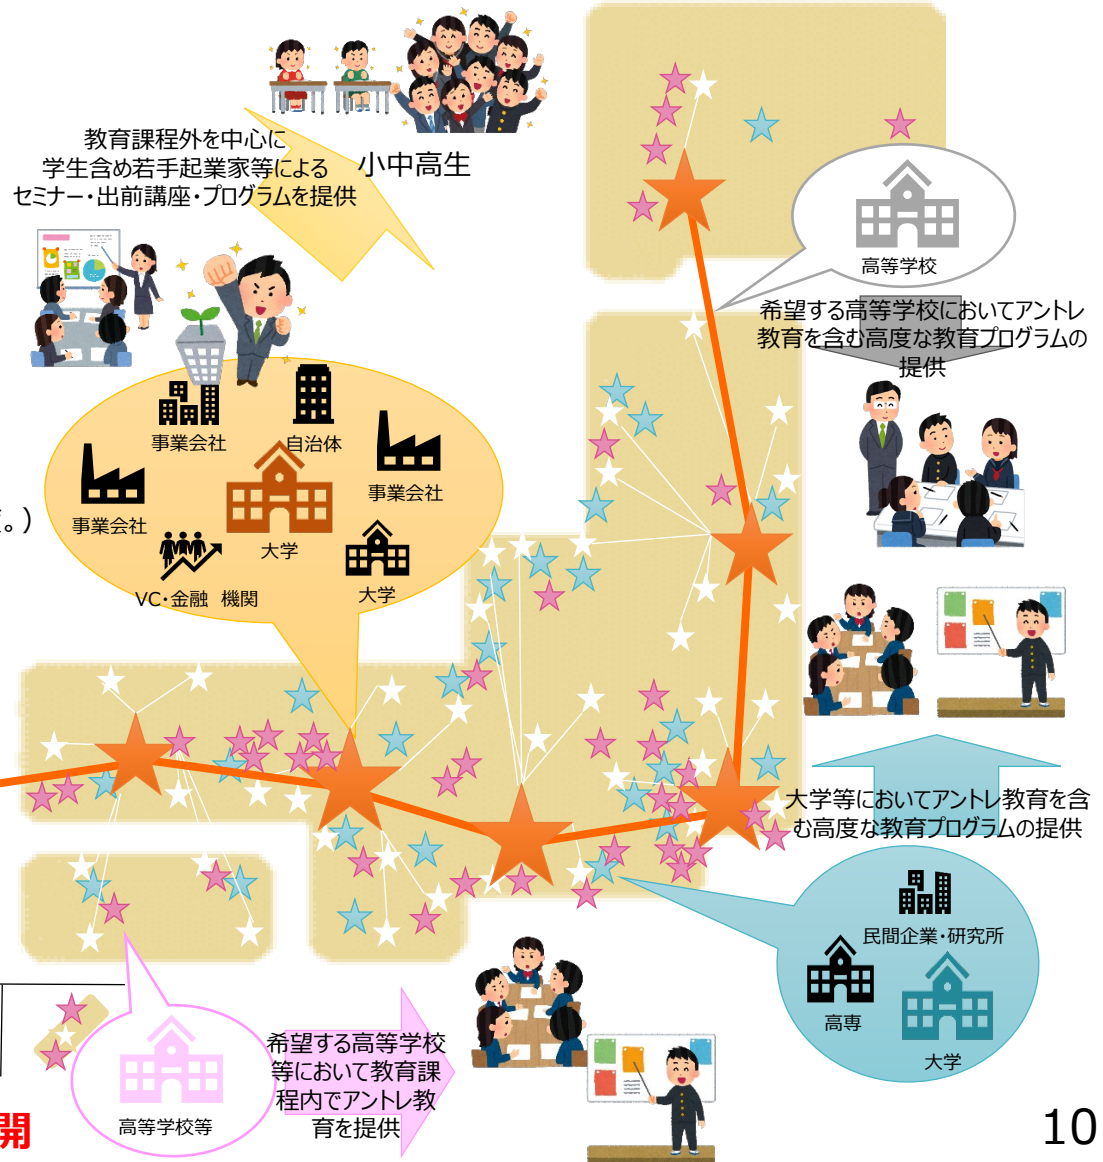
教育課程外を中心に
学生含め若手起業家等による
セミナー・出前講座・プログラムを提供

小中高生

高等学校

希望する高等学校においてアントレ教育を含む高度な教育プログラムの提供

事業会社

自治体

事業会社

事業会社

大学

VC・金融 機関

大学

。）

大学等においてアントレ教育を含む高度な教育プログラムの提供

民間企業・研究所

高専

大学

希望する高等学校等において教育課程内でアントレ教育を提供

高等学校等

開

10